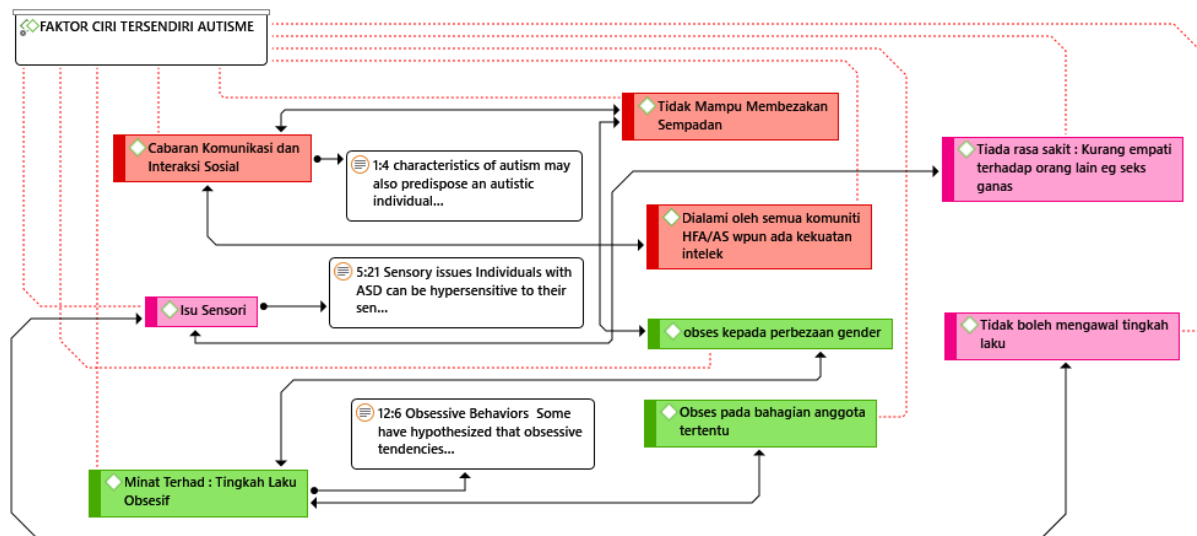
FAKTOR CIRI TERSENDIRI AUTISME

Tidak Mampu Membezakan Sempadan

Cabaran Komunikasi dan Interaksi Sosial

1:4 characteristics of autism may also predispose an autistic individual...

Tiada rasa sakit : Kurang empati terhadap orang lain eg seks ganas

Dialami oleh semua komuniti HFA/AS wpun ada kekuatan intelek

5:21 Sensory issues Individuals with ASD can be hypersensitive to their sen...

Isu Sensori

obses kepada perbezaan gender

Tidak boleh mengawal tingkah laku

12:6 Obsessive Behaviors Some have hypothesized that obsessive tendencies...

Obses pada bahagian anggota tertentu

Minat Terhad : Tingkah Laku Obsesif